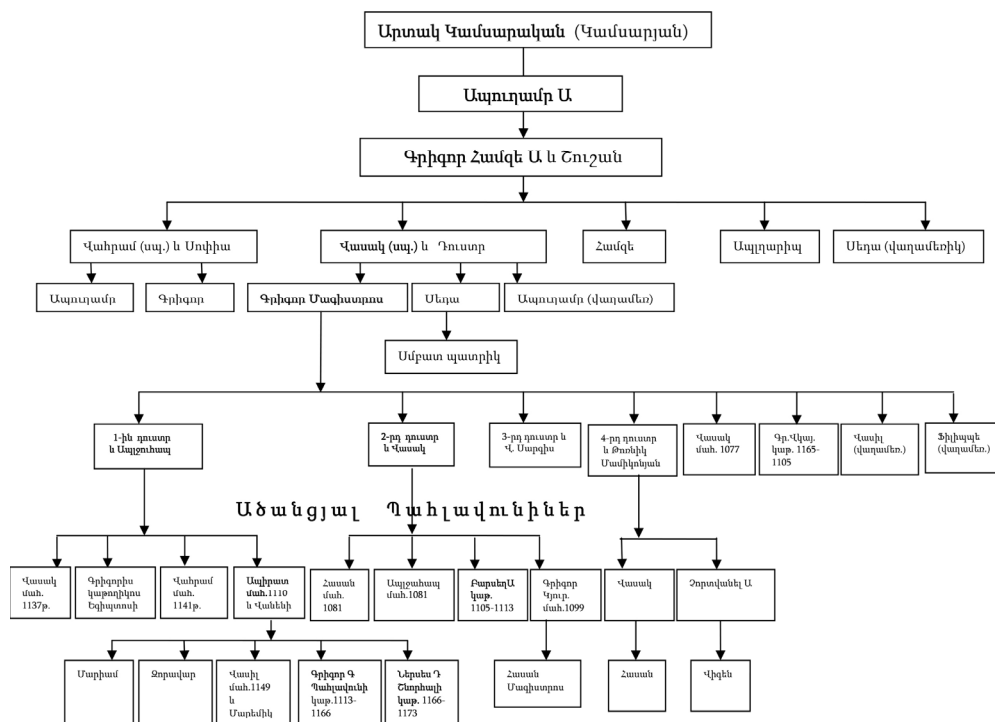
Արտակ Կամսարական (Կամսարյան)

Ապուղամր Ա

Գրիգոր Համզե Ա և Շուշան

Վահրամ (սպ.) և Սոփիա

Վասակ (սպ.) և Դուստր

Համզե

Ապլղարիպ

Սեդա (վաղամեռիկ)

Ապուղամր

Գրիգոր

Գրիգոր Մագիստրոս

Սեդա

Ապուղամր (վաղամեռ)

Սմբատ պատրիկ

1-ին դուստր և Ապլչուհապ

2-րդ դուստր և Վասակ

3-րդ դուստր և Վ. Սարգիս

4-րդ դուստր և Թոռնիկ Մամիկոնյան

Վասակ մահ. 1077

Գր.Վկայ. կաթ. 1065-1105

Վասիլ (վաղամեռ.)

Ֆիլիպպե (վաղամեռ.)

Ածանցյալ Պահլավունիներ

Վասակ մահ. 1137թ.

Գրիգորիս կաթողիկոս Եգիպտոսի

Վահրամ մահ. 1141թ.

Ապիրատ մահ.1110 և Վահենի

Հասան մահ. 1081

Ապլղահապ մահ.1081

ԲարսեղԱ կաթ. 1105-1113

Գրիգոր Կյուր. մահ.1099

Վասակ

Զորտվանել Ա

Մարիամ

Զորավար

Վասիլ մահ.1149 և Մարեմիկ

Գրիգոր Գ Պահլավունի կաթ.1113-1166

Ներսես Դ Շնորհալի կաթ. 1166-1173

Հասան Մագիստրոս

Հասան

Վիգեն